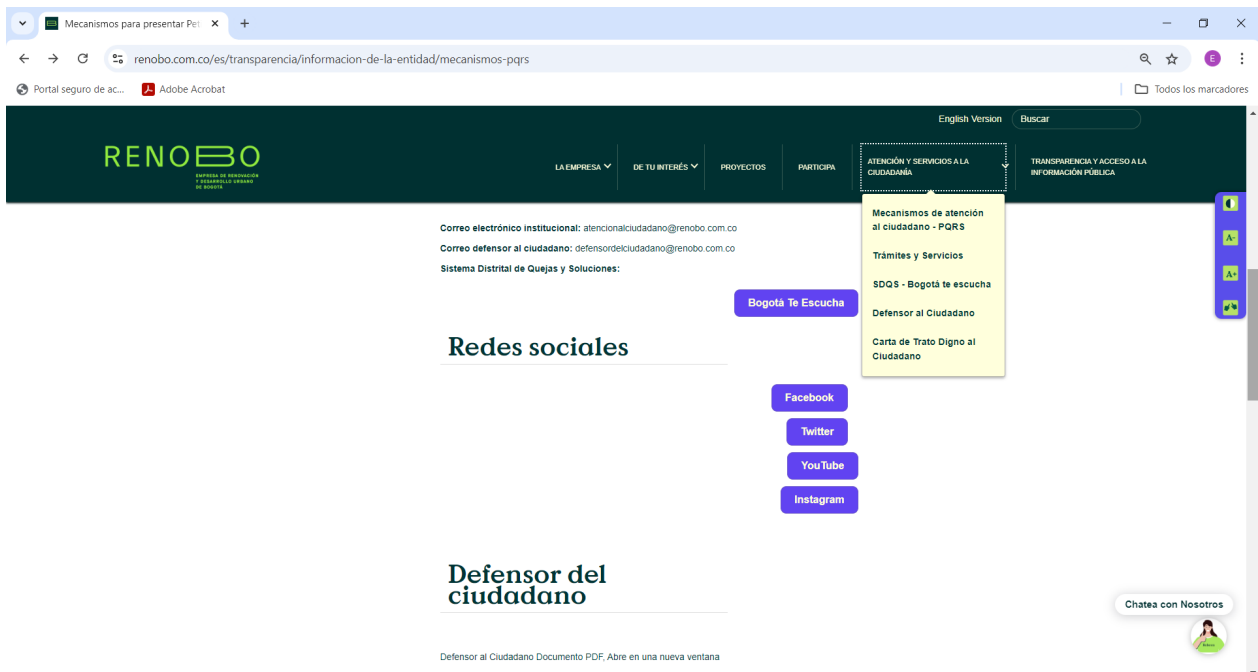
Mecanismos para presentar Pet ×
+

renobo.com.co/es/transparencia/informacion-de-la-entidad/mecanismos-pqrs

Portal seguro de ac...   Adobe Acrobat   Todos los marcadores

English Version   Buscar

RENOBO
EMPRESA DE RENOVACIÓN Y DESARROLLO URBANO DE BOGOTÁ

LA EMPRESA   DE TU INTERÉS   PROYECTOS   PARTICIPA   ATENCIÓN Y SERVICIOS A LA CIUDADANÍA   TRANSPARENCIA Y ACCESO A LA INFORMACIÓN PÚBLICA

Mecanismos de atención al ciudadano - PQRS
Trámites y Servicios
SDQS - Bogotá te escucha
Defensor al Ciudadano
Carta de Trato Digno al Ciudadano

Correo electrónico institucional: atencionalciudadano@renobo.com.co
Correo defensor al ciudadano: defensordelciudadano@renobo.com.co
Sistema Distrital de Quejas y Soluciones:

Bogotá Te Escucha

Redes sociales

Facebook
Twitter
YouTube
Instagram

Defensor del ciudadano

Defensor al Ciudadano Documento PDF, Abre en una nueva ventana

Chatea con Nosotros